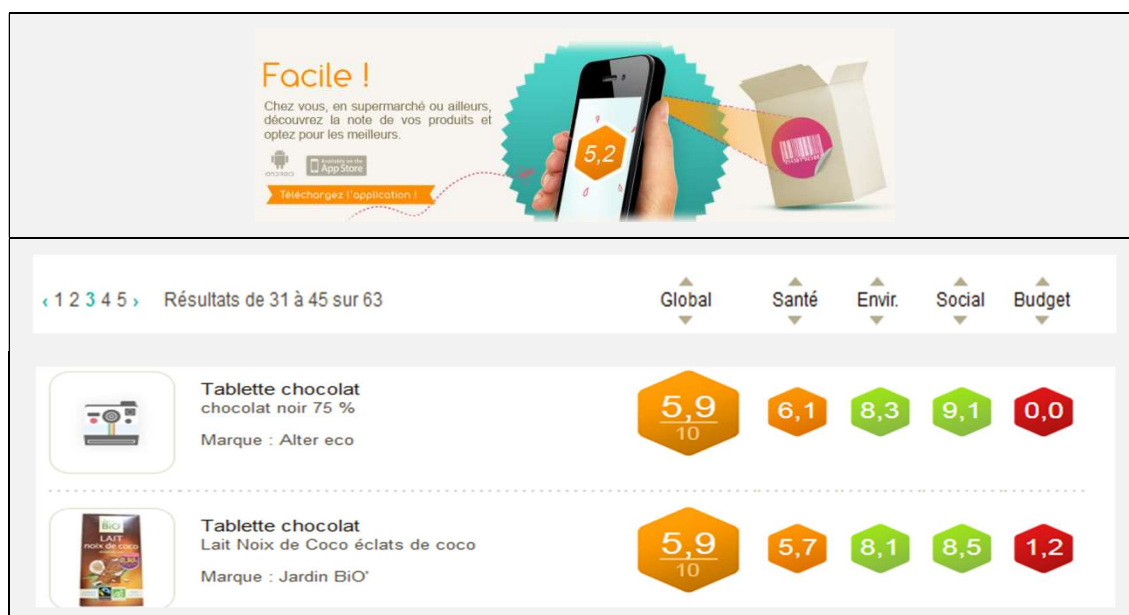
Facile !
Chez vous, en supermarché ou ailleurs, découvrez la note de vos produits et optez pour les meilleurs.

android
Available on the App Store

Téléchargez l'application !

5,2

‹ 1 2 3 4 5 › Résultats de 31 à 45 sur 63

| | | Global | Santé | Envir. | Social | Budget |
|---|---|---|---|---|---|---|
| | Tablette chocolat<br>chocolat noir 75 %<br>Marque : Alter eco | 5,9<br>10 | 6,1 | 8,3 | 9,1 | 0,0 |
| BiO LAIT noix de coco | Tablette chocolat<br>Lait Noix de Coco éclats de coco<br>Marque : Jardin BiO' | 5,9<br>10 | 5,7 | 8,1 | 8,5 | 1,2 |